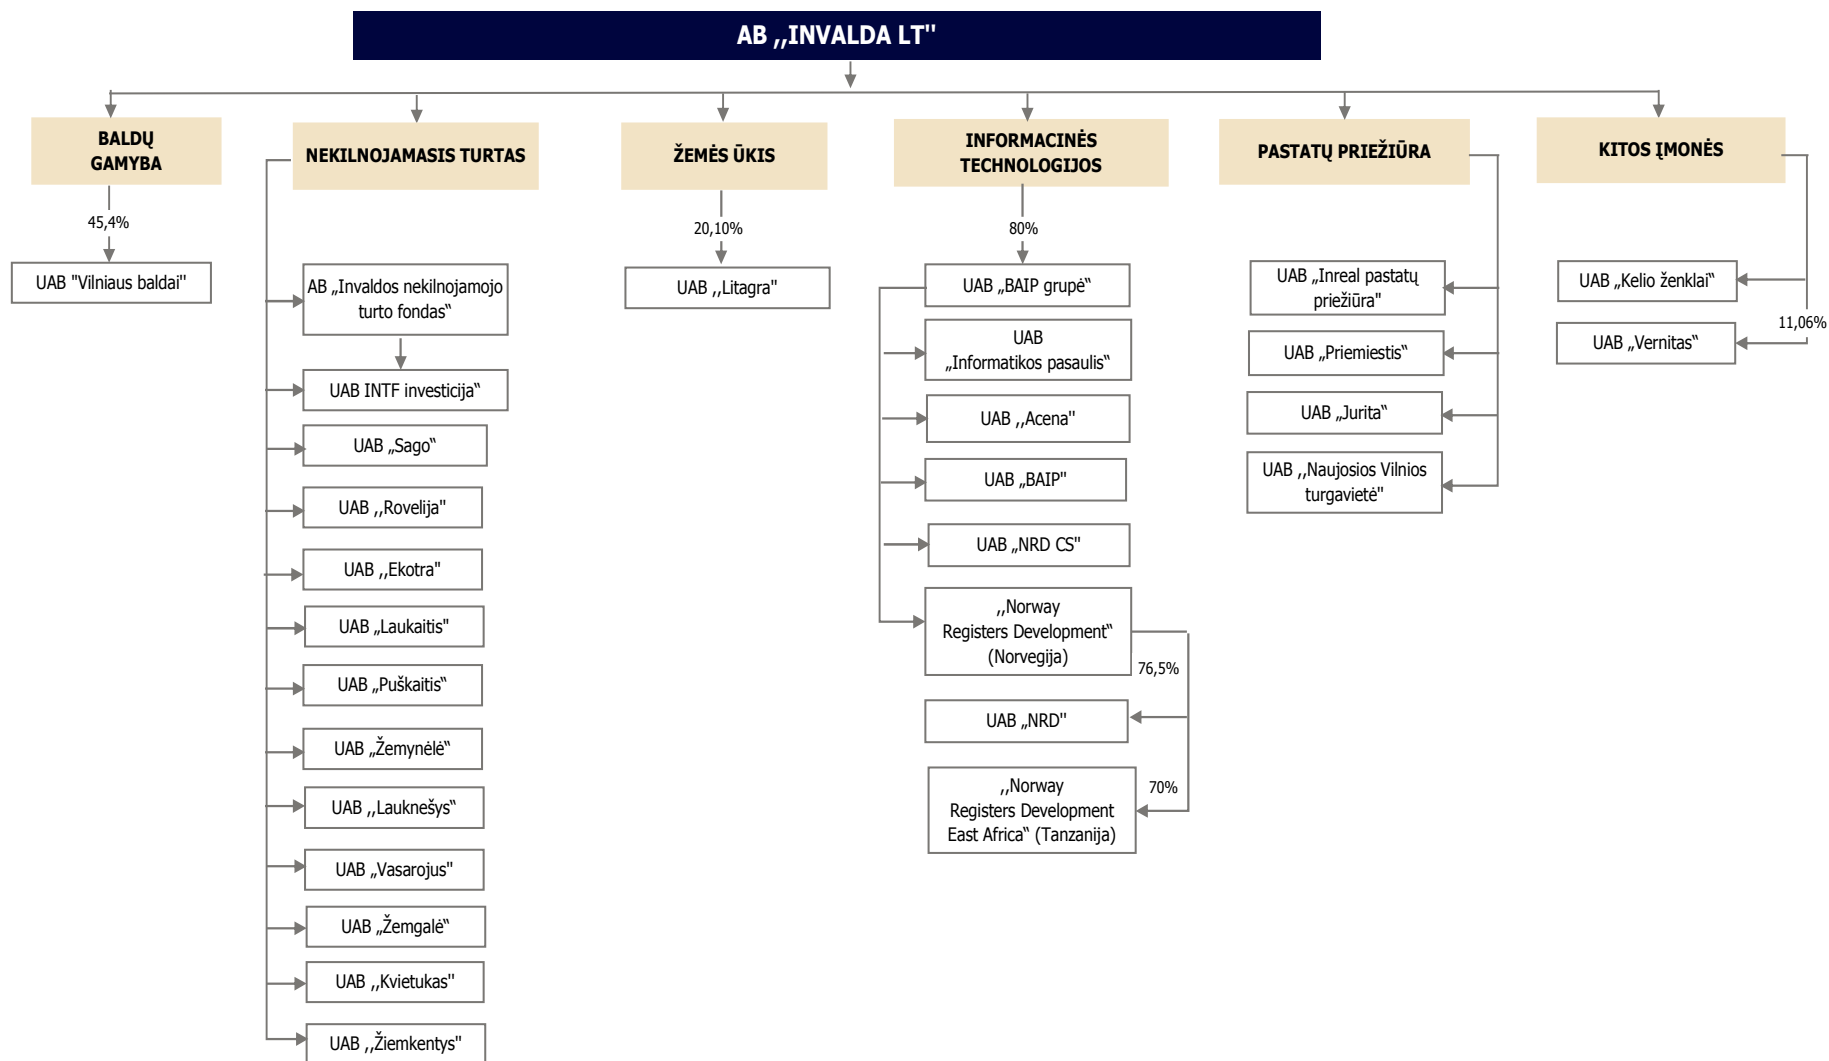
AB ,,INVALDA LT"

BALDŲ GAMYBA

45,4%

UAB "Vilniaus baldai"

NEKILNOJAMASIS TURTAS

AB „Invaldos nekilnojamojo turto fondas"

UAB INTF investicija"

UAB „Sago"

UAB ,,Rovelija"

UAB ,,Ekotra"

UAB „Laukaitis"

UAB „Puškaitis"

UAB „Žemynėlė"

UAB ,,Lauknešys"

UAB „Vasarojus"

UAB „Žemgalė"

UAB ,,Kvietukas"

UAB ,,Žiemkentys"

ŽEMĖS ŪKIS

20,10%

UAB ,,Litagra"

INFORMACINĖS TECHNOLOGIJOS

80%

UAB „BAIP grupė"

UAB „Informatikos pasaulis"

UAB ,,Acena"

UAB „BAIP"

UAB „NRD CS"

,,Norway Registers Development" (Norvegija)

76,5%

UAB „NRD"

70%

,,Norway Registers Development East Africa" (Tanzanija)

PASTATŲ PRIEŽIŪRA

UAB „Inreal pastatų priežiūra"

UAB „Priemiestis"

UAB „Jurita"

UAB ,,Naujosios Vilnios turgavietė"

KITOS ĮMONĖS

UAB „Kelio ženklai"

11,06%

UAB „Vernitas"